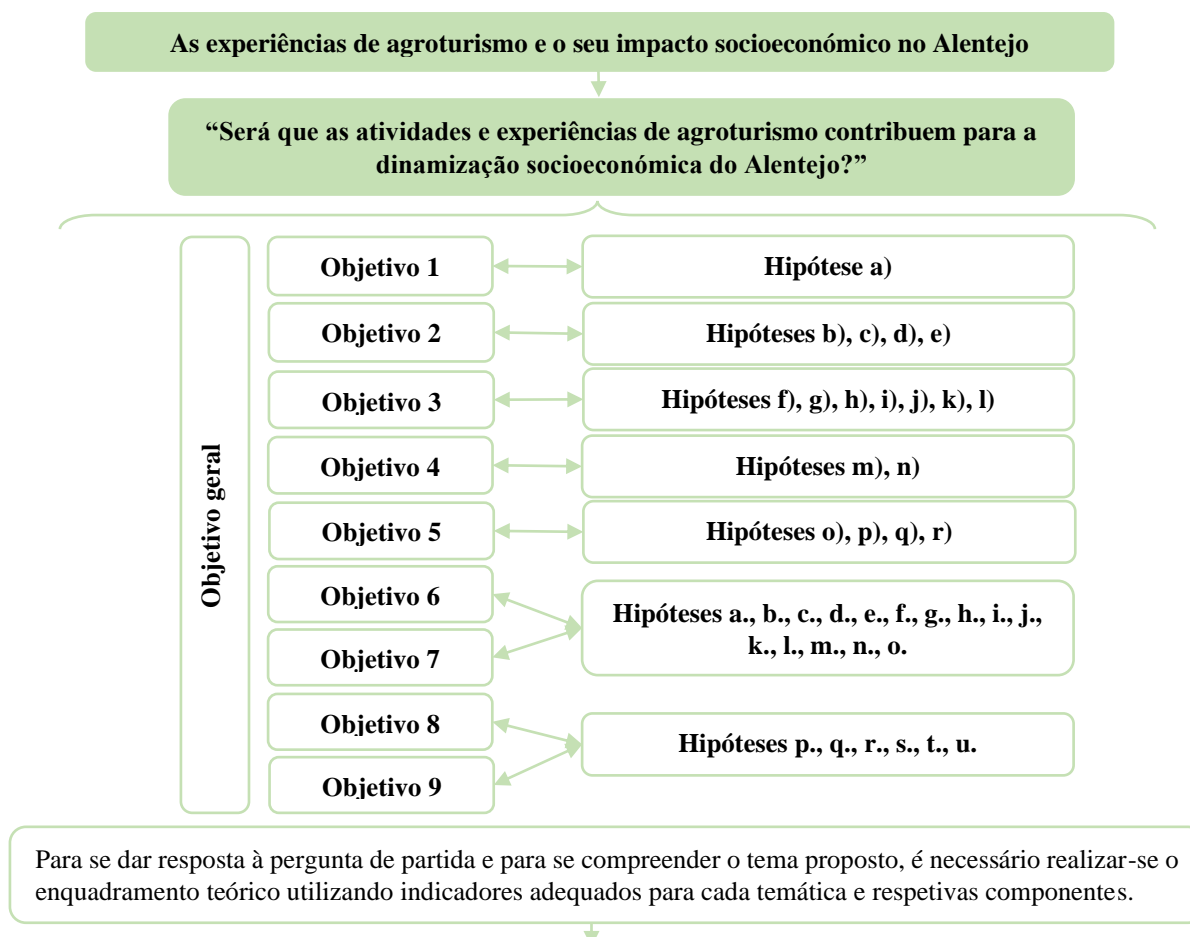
As experiências de agroturismo e o seu impacto socioeconómico no Alentejo

"Será que as atividades e experiências de agroturismo contribuem para a dinamização socioeconómica do Alentejo?"

Objetivo geral

Objetivo 1

Hipótese a)

Objetivo 2

Hipóteses b), c), d), e)

Objetivo 3

Hipóteses f), g), h), i), j), k), l)

Objetivo 4

Hipóteses m), n)

Objetivo 5

Hipóteses o), p), q), r)

Objetivo 6

Objetivo 7

Hipóteses a., b., c., d., e., f., g., h., i., j., k., l., m., n., o.

Objetivo 8

Objetivo 9

Hipóteses p., q., r., s., t., u.

Para se dar resposta à pergunta de partida e para se compreender o tema proposto, é necessário realizar-se o enquadramento teórico utilizando indicadores adequados para cada temática e respetivas componentes.